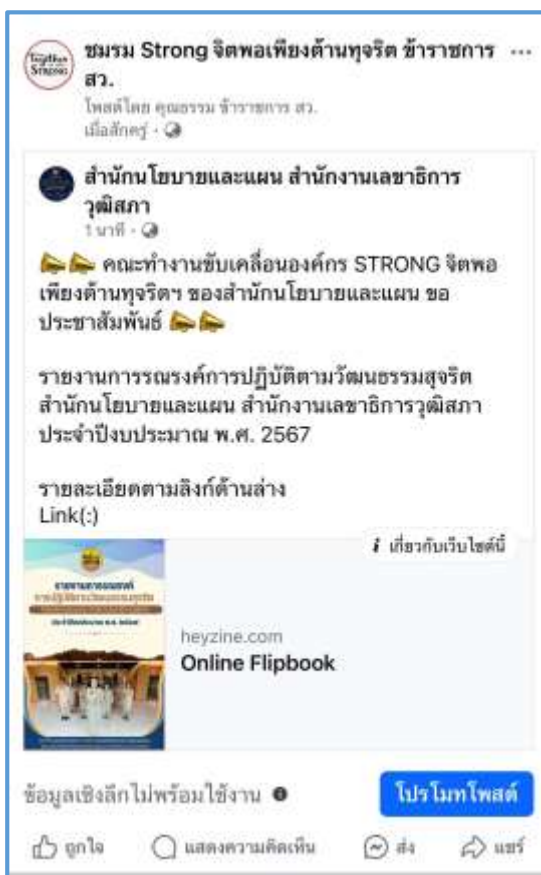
ชมรม Strong จิตพอเพียงต้านทุจริต ข้าราชการ สว. ···
โพสต์โดย คุณธรรม ข้าราชการ สว.
เมื่อสักครู่ ·

สำนักนโยบายและแผน สำนักงานเลขาธิการวุฒิสภา
1 นาที ·

📣📣 คณะทำงานขับเคลื่อนองค์กร STRONG จิตพอเพียงต้านทุจริตฯ ของสำนักนโยบายและแผน ขอประชาสัมพันธ์ 📣📣

รายงานการรณรงค์การปฏิบัติตามวัฒนธรรมสุจริต สำนักนโยบายและแผน สำนักงานเลขาธิการวุฒิสภา ประจำปีงบประมาณ พ.ศ. 2567

รายละเอียดตามลิงก์ด้านล่าง
Link(:)

เกี่ยวกับเว็บไซต์นี้

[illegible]

heyzine.com
Online Flipbook

ข้อมูลเชิงลึกไม่พร้อมใช้งาน
โปรโมทโพสต์

ถูกใจ
แสดงความคิดเห็น
ส่ง
แชร์